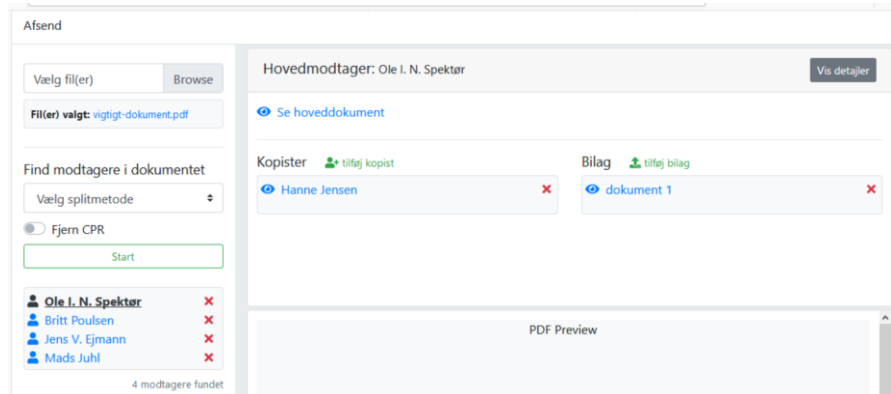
Afsend

Vælg fil(er) Browse

Fil(er) valgt: vigtigt-dokument.pdf

Find modtagere i dokumentet

Vælg splitmetode

Fjern CPR

Start

Ole I. N. Spektør
Britt Poulsen
Jens V. Ejmann
Mads Juhl

4 modtagere fundet

Hovedmodtager: Ole I. N. Spektør

Vis detaljer

Se hoveddokument

Kopister tilføj kopist

Hanne Jensen

Bilag tilføj bilag

dokument 1

PDF Preview